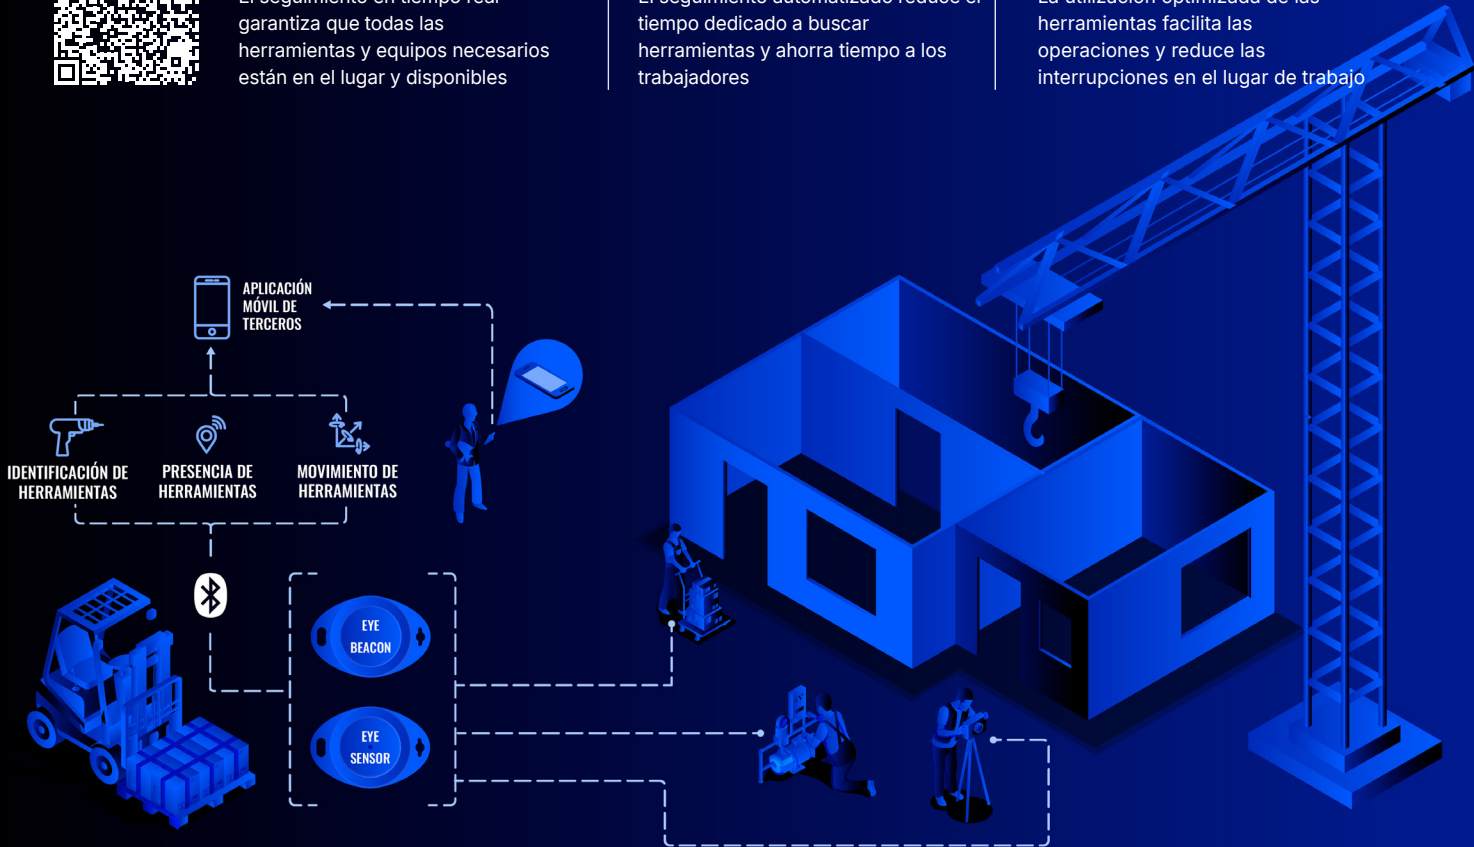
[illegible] garantiza que todas las herramientas y equipos necesarios están en el lugar y disponibles

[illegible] tiempo dedicado a buscar herramientas y ahorra tiempo a los trabajadores

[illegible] herramientas facilita las operaciones y reduce las interrupciones en el lugar de trabajo

APLICACIÓN MÓVIL DE TERCEROS

IDENTIFICACIÓN DE HERRAMIENTAS

PRESENCIA DE HERRAMIENTAS

MOVIMIENTO DE HERRAMIENTAS

EYE BEACON

EYE SENSOR